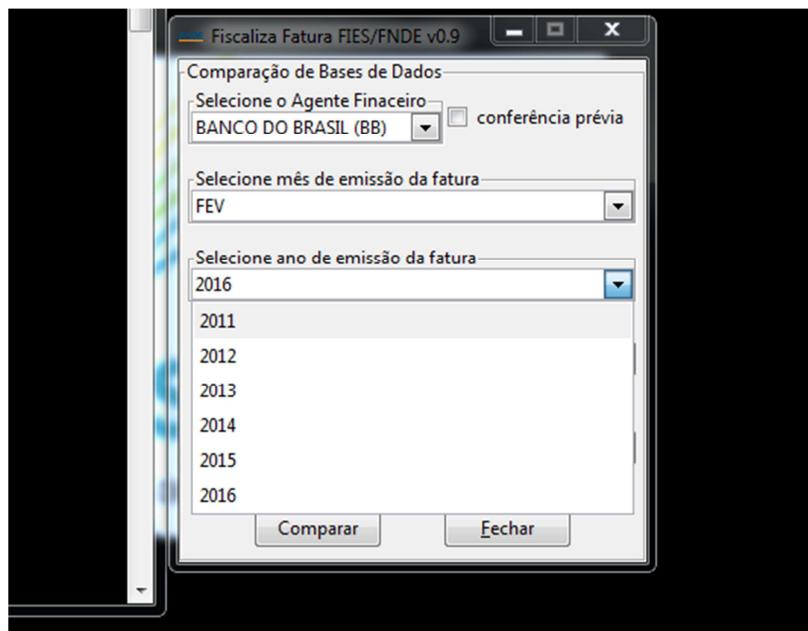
Fiscaliza Fatura FIES/FNDE v0.9

Comparação de Bases de Dados

Selecione o Agente Finaceiro

BANCO DO BRASIL (BB)

conferência prévia

Selecione mês de emissão da fatura

FEV

Selecione ano de emissão da fatura

2016

2011

2012

2013

2014

2015

2016

Comparar

Fechar